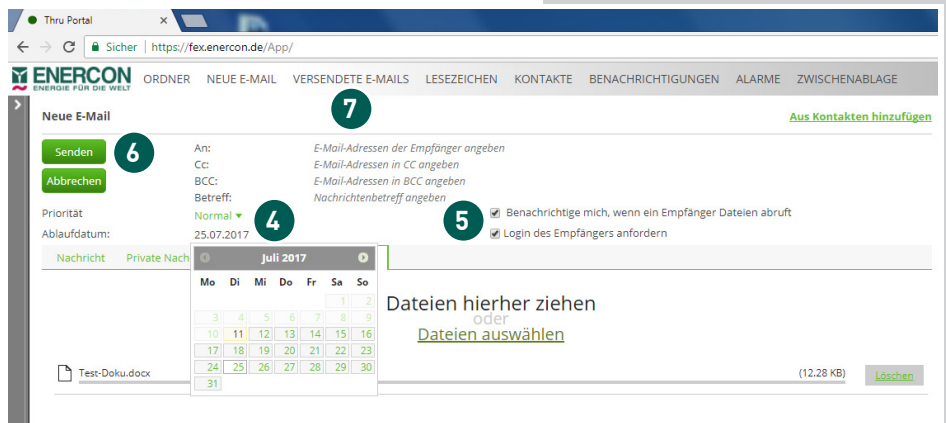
Thru Portal

Sicher | https://fex.enercon.de/App/

ENERCON
ENERGIE FÜR DIE WELT

ORDNER NEUE E-MAIL VERSENDETE E-MAILS LESEZEICHEN KONTAKTE BENACHRICHTIGUNGEN ALARME ZWISCHENABLAGE

7

Neue E-Mail

Aus Kontakten hinzufügen

Senden
6
Abbrechen

An: E-Mail-Adressen der Empfänger angeben
Cc: E-Mail-Adressen in CC angeben
BCC: E-Mail-Adressen in BCC angeben
Betreff: Nachrichtenbetreff angeben

Priorität Normal
4
Ablaufdatum: 25.07.2017

5
Benachrichtige mich, wenn ein Empfänger Dateien abruft
Login des Empfängers anfordern

Nachricht Private Nach

Juli 2017

| Mo | Di | Mi | Do | Fr | Sa | So |
|---|---|---|---|---|---|---|
| | | | | | 1 | 2 |
| 3 | 4 | 5 | 6 | 7 | 8 | 9 |
| 10 | 11 | 12 | 13 | 14 | 15 | 16 |
| 17 | 18 | 19 | 20 | 21 | 22 | 23 |
| 24 | 25 | 26 | 27 | 28 | 29 | 30 |
| 31 | | | | | | |

Dateien hierher ziehen
oder
Dateien auswählen

Test-Doku.docx (12.28 KB) Löschen